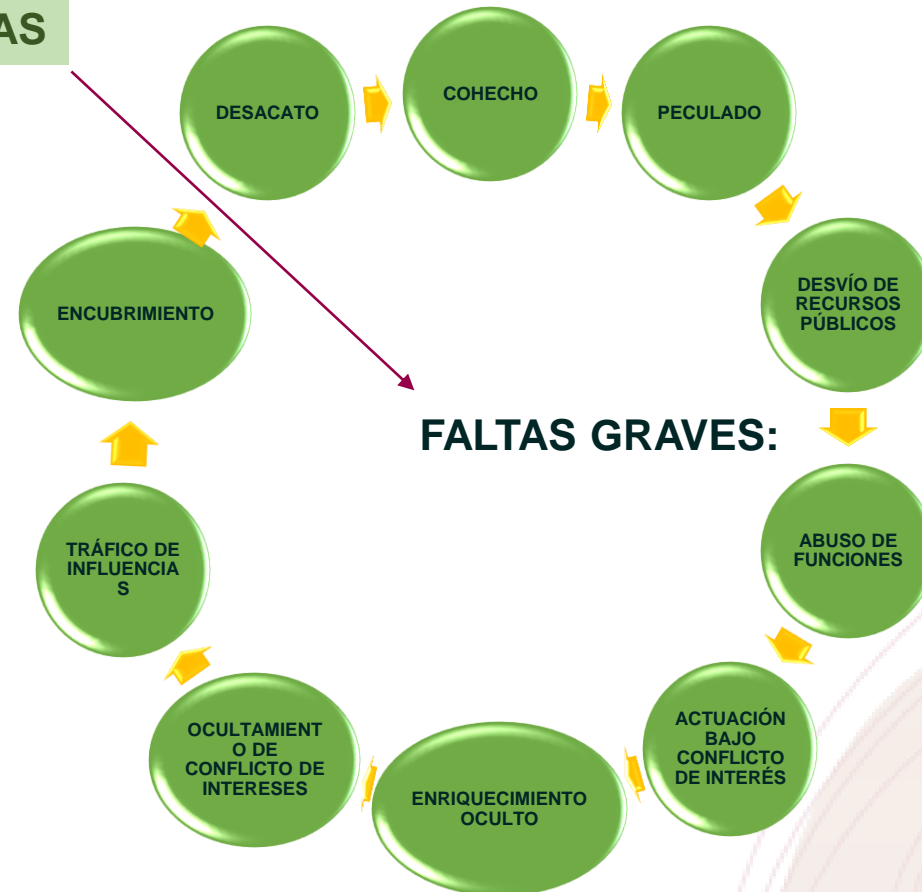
AS

DESACATO

COHECHO

PECULADO

DESVÍO DE RECURSOS PÚBLICOS

FALTAS GRAVES:

ABUSO DE FUNCIONES

ACTUACIÓN BAJO CONFLICTO DE INTERÉS

ENRIQUECIMIENTO OCULTO

OCULTAMIENTO DE CONFLICTO DE INTERESES

TRÁFICO DE INFLUENCIAS

ENCUBRIMIENTO